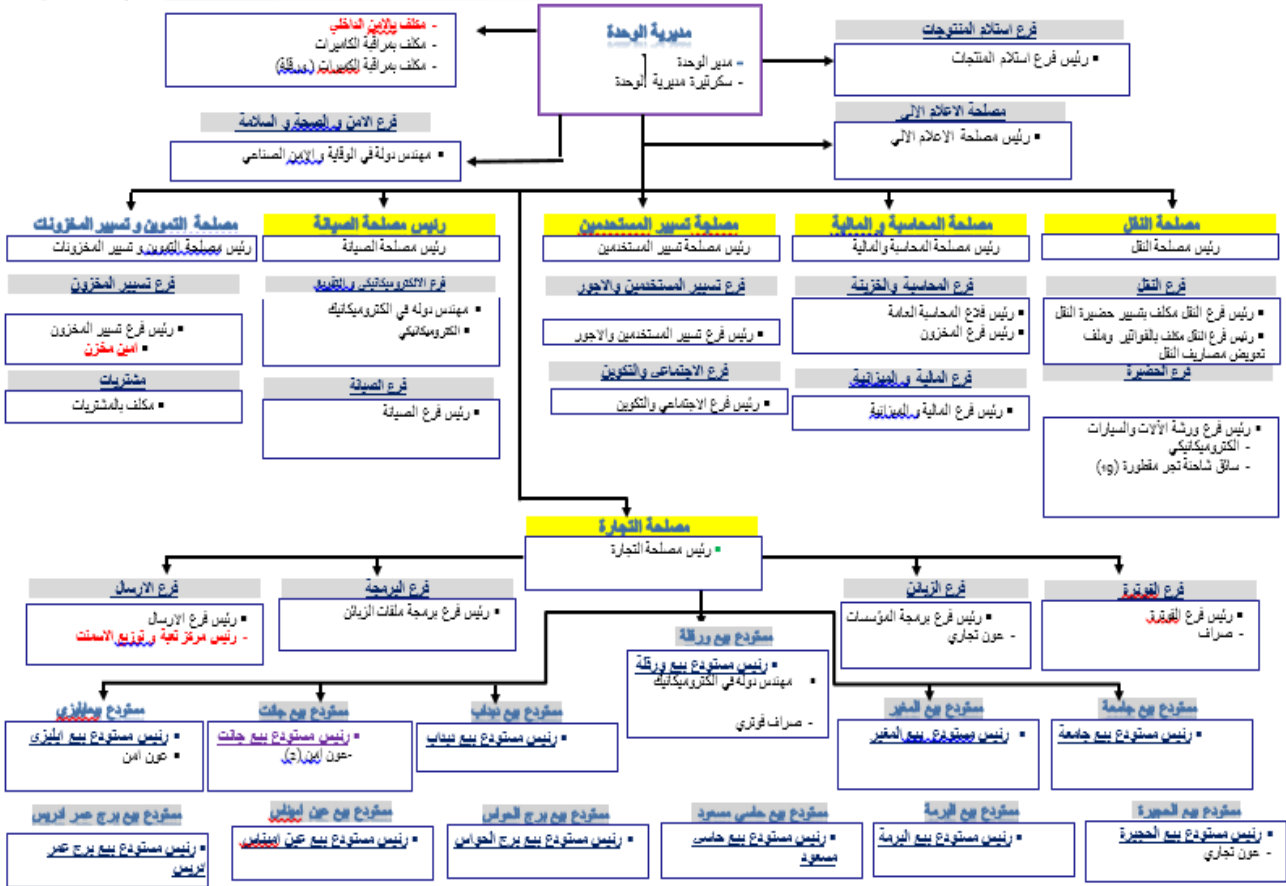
مديرية الوحدة
- مدير الوحدة
- سكرتيرة مديرية الوحدة

- مكلف بالامن الداخلي
- مكلف بمراقبة الكاميرات
- مكلف بمراقبة الكاميرات (ورقلة)

فرع استلام المنتوجات
■ رئيس فرع استلام المنتجات

فرع الامن و الصحة و السلامة
■ مهندس دولة في الوقاية و الامن الصناعي

مصلحة الاعلام الالي
■ رئيس مصلحة الاعلام الالي

مصلحة النقل
رئيس مصلحة النقل

فرع النقل
■ رئيس فرع النقل مكلف بتسيير حضيرة النقل
■ رئيس فرع النقل مكلف بالفواتير وملف تعويض مصاريف النقل

فرع الحضيرة
■ رئيس فرع ورشة الآلات والسيارات
- الكتروميكانيكي
- سائق شاحنة تجر مقطورة (09)

مصلحة المحاسبة و المالية
رئيس مصلحة المحاسبة والمالية

فرع المحاسبة والخزينة
■ رئيس فرع المحاسبة العامة
■ رئيس فرع المخزون

فرع المالية و الميزانية
■ رئيس فرع المالية و الميزانية

مصلحة تسيير المستخدمين
رئيس مصلحة تسيير المستخدمين

فرع تسيير المستخدمين والاجور
■ رئيس فرع تسيير المستخدمين والاجور

فرع الاجتماعي والتكوين
■ رئيس فرع الاجتماعي والتكوين

رئيس مصلحة الصيانة
رئيس مصلحة الصيانة

فرع الالكتروميكانيكي والتبريد
■ مهندس دولة في الالكتروميكانيك
■ الكتروميكانيكي

فرع الصيانة
■ رئيس فرع الصيانة

مصلحة التموين وتسيير المخزونات
رئيس مصلحة التموين و تسيير المخزونات

فرع تسيير المخزون
■ رئيس فرع تسيير المخزون
■ امين مخزن

مشتريات
■ مكلف بالمشتريات

مصلحة التجارة
■ رئيس مصلحة التجارة

فرع الفوترة
■ رئيس فرع الفوترة
- صراف

فرع الزبائن
■ رئيس فرع برمجة المؤسسات
- عون تجاري

فرع البرمجة
■ رئيس فرع برمجة ملفات الزبائن

فرع الارسال
■ رئيس فرع الارسال
- رئيس مركز تعبئة و توزيع الاسمنت

مستودع بيع ورقلة
■ رئيس مستودع بيع ورقلة
■ مهندس دولة في الالكتروميكانيك
- صراف فوتري

مستودع بيع جامعة
■ رئيس مستودع بيع جامعة

مستودع بيع المغير
■ رئيس مستودع بيع المغير

مستودع بيع دباب
■ رئيس مستودع بيع دباب

مستودع بيع جانت
■ رئيس مستودع بيع جانت
-عون امن (2)

مستودع بيع ايليزي
■ رئيس مستودع بيع ايليزي
■ عون امن

مستودع بيع الحجيرة
■ رئيس مستودع بيع الحجيرة
- عون تجاري

مستودع بيع البرمة
■ رئيس مستودع بيع البرمة

مستودع بيع حاسي مسعود
■ رئيس مستودع بيع حاسي مسعود

مستودع بيع برج الحواس
■ رئيس مستودع بيع برج الحواس

مستودع بيع عين اميناس
■ رئيس مستودع بيع عين اميناس

مستودع بيع برج عمر ادريس
■ رئيس مستودع بيع برج عمر ادريس